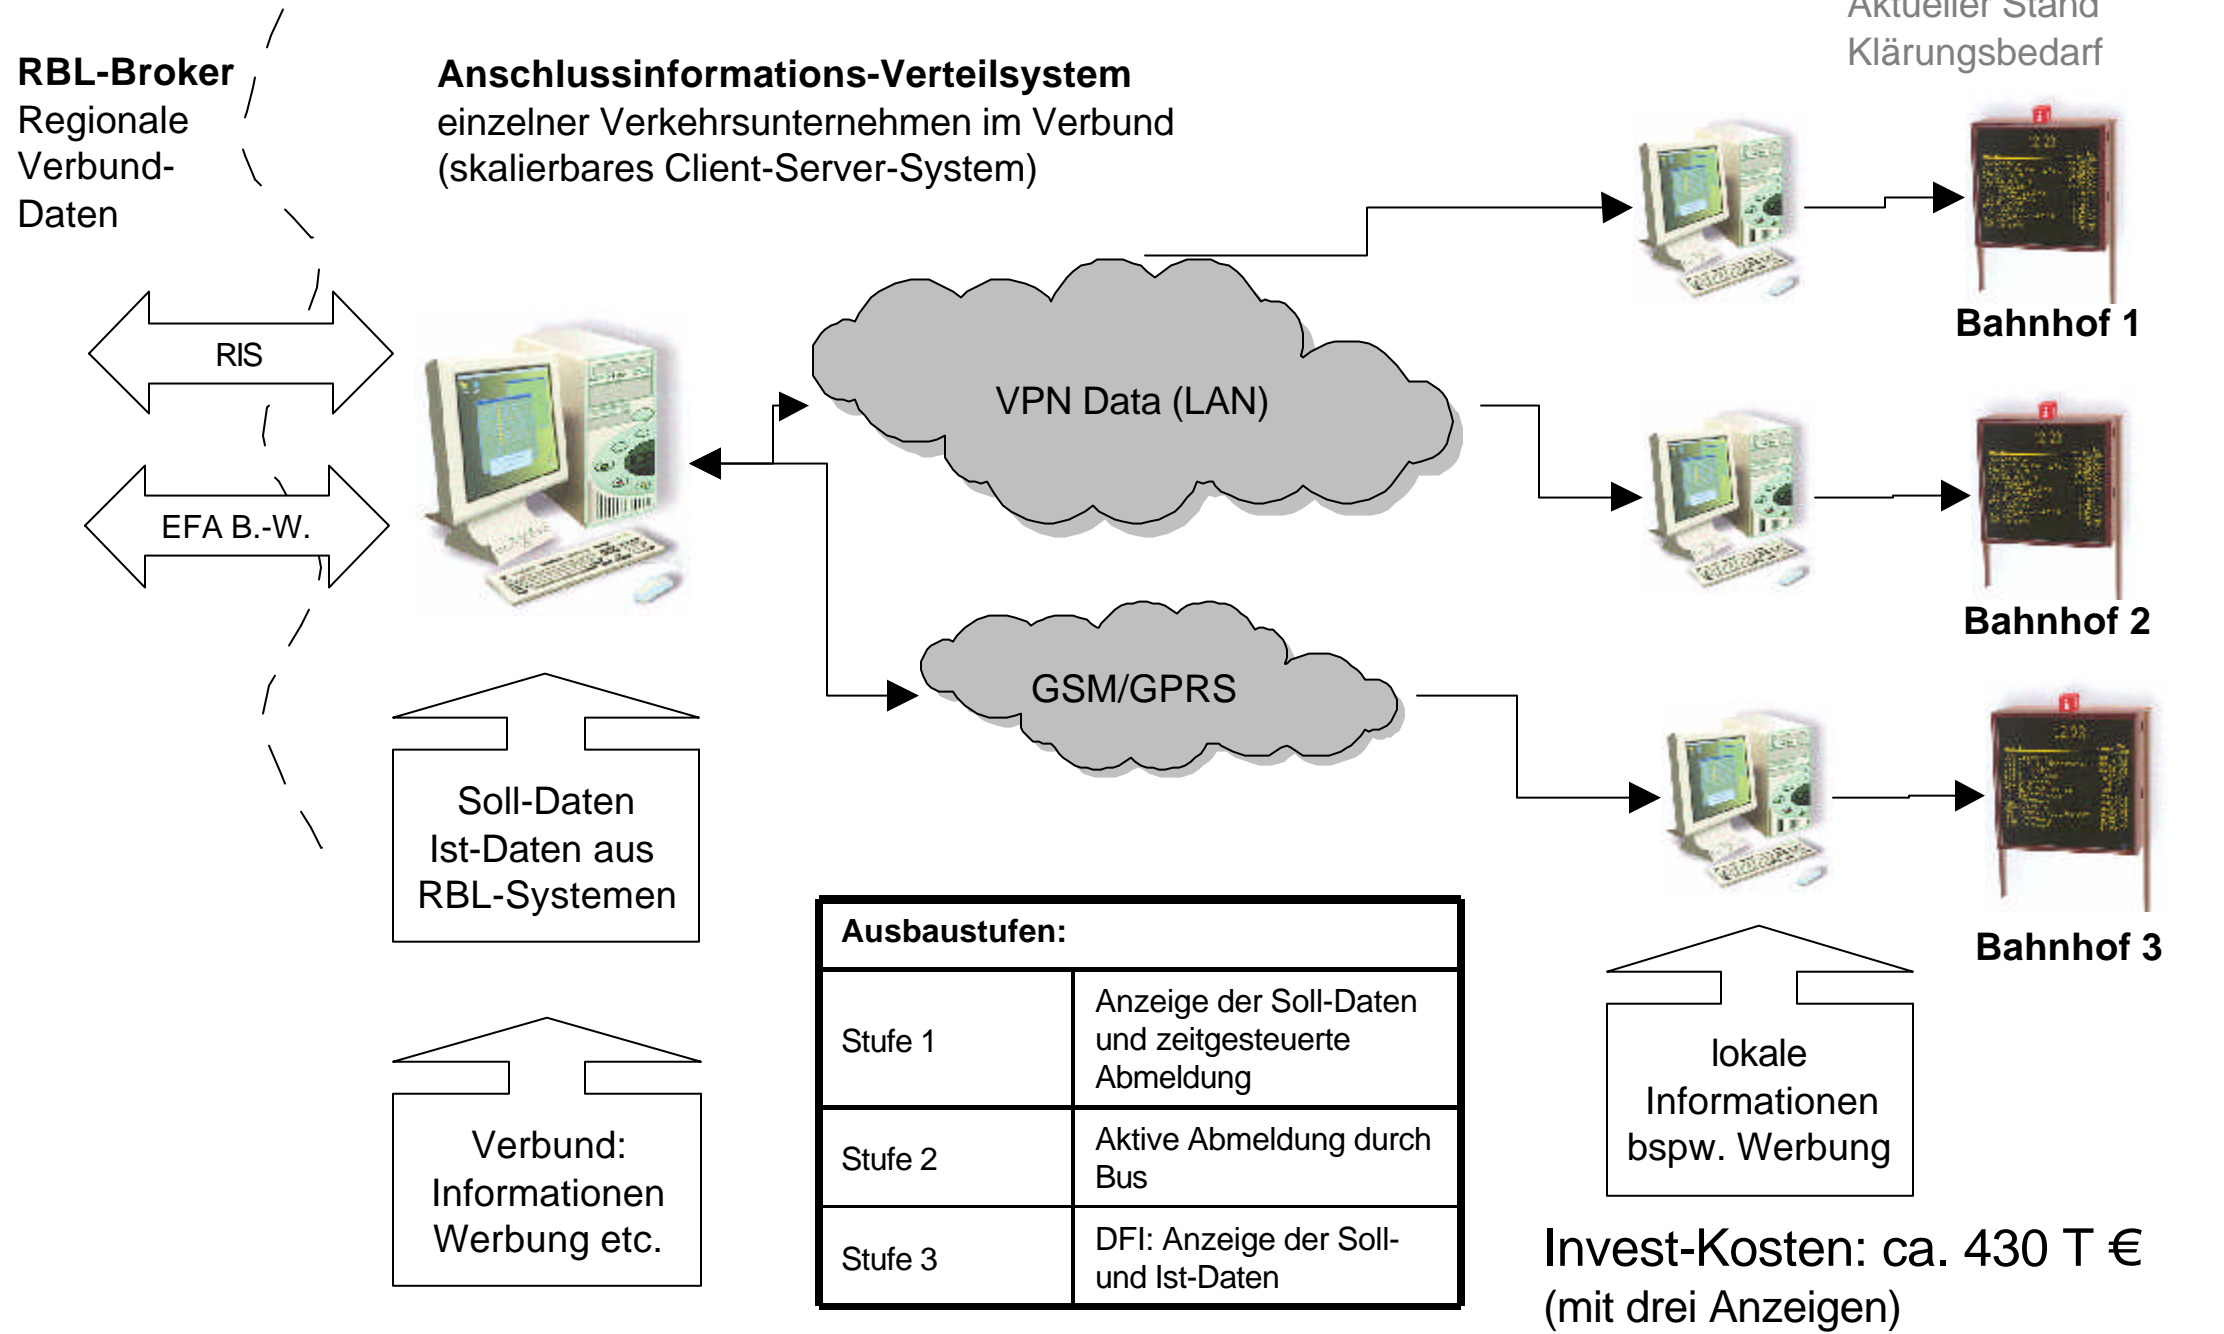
Aktueller Stand
Klärungsbedarf

RBL-Broker
Regionale Verbund-Daten

Anschlussinformations-Verteilsystem
einzelner Verkehrsunternehmen im Verbund
(skalierbares Client-Server-System)

RIS

EFA B.-W.

VPN Data (LAN)

GSM/GPRS

Bahnhof 1

Bahnhof 2

Bahnhof 3

Soll-Daten
Ist-Daten aus
RBL-Systemen

Verbund:
Informationen
Werbung etc.

| Ausbaustufen: | |
|---|---|
| Stufe 1 | Anzeige der Soll-Daten und zeitgesteuerte Abmeldung |
| Stufe 2 | Aktive Abmeldung durch Bus |
| Stufe 3 | DFI: Anzeige der Soll- und Ist-Daten |

lokale
Informationen
bspw. Werbung

Invest-Kosten: ca. 430 T €
(mit drei Anzeigen)